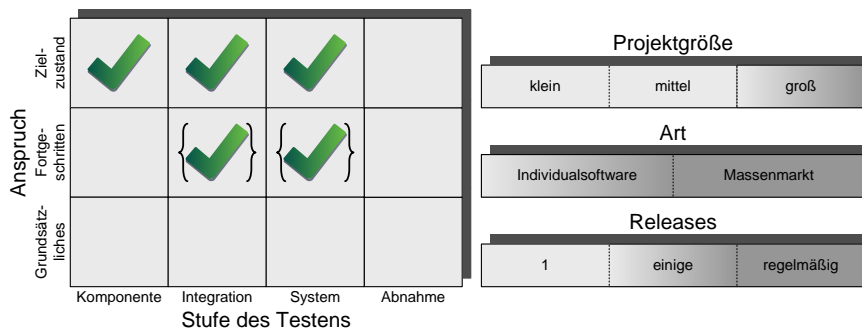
Anspruch

| | Komponente | Integration | System | Abnahme |
|---|---|---|---|---|
| Zielzustand | ✓ | ✓ | ✓ | |
| Fortgeschritten | | {✓} | {✓} | |
| Grundsätzliches | | | | |

Stufe des Testens

Projektgröße

| klein | mittel | groß |
|---|---|---|

Art

| Individualsoftware | Massenmarkt |
|---|---|

Releases

| 1 | einige | regelmäßig |
|---|---|---|